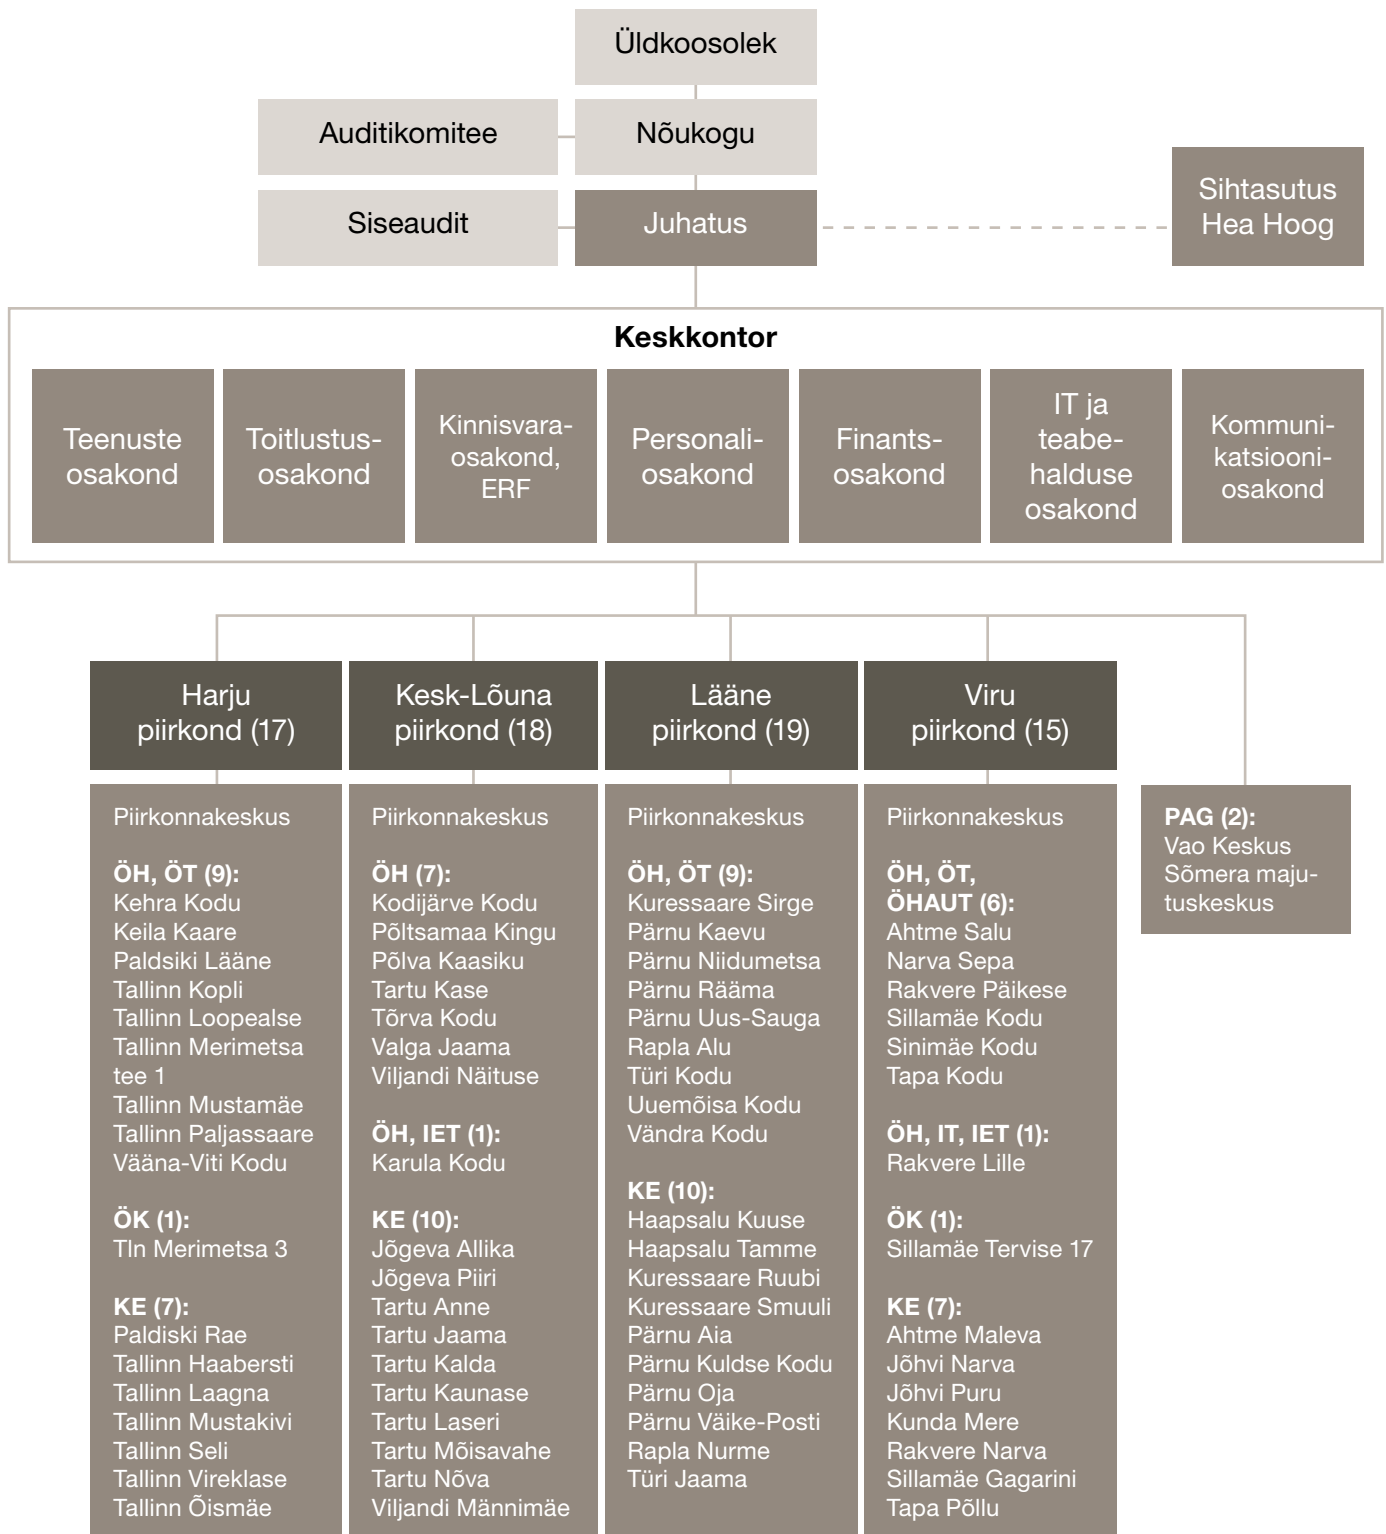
Üldkoosolek

Auditikomitee

Nõukogu

Siseaudit

Juhatus

Sihtasutus Hea Hoog

Keskkontor

Teenuste osakond

Toitlustusosakond

Kinnisvaraosakond, ERF

Personaliosakond

Finantsosakond

IT ja teabehalduse osakond

Kommunikatsioonisakond

Harju piirkond (17)

Kesk-Lõuna piirkond (18)

Lääne piirkond (19)

Viru piirkond (15)

Piirkonnakeskus

**ÖH, ÖT (9):**
Kehra Kodu
Keila Kaare
Paldiski Lääne
Tallinn Kopli
Tallinn Loopealse
Tallinn Merimetsa tee 1
Tallinn Mustamäe
Tallinn Paljassaare
Vääna-Viti Kodu

**ÖK (1):**
Tln Merimetsa 3

**KE (7):**
Paldiski Rae
Tallinn Haabersti
Tallinn Laagna
Tallinn Mustakivi
Tallinn Seli
Tallinn Vireklase
Tallinn Õismäe

Piirkonnakeskus

**ÖH (7):**
Kodijärve Kodu
Põltsamaa Kingu
Põlva Kaasiku
Tartu Kase
Tõrva Kodu
Valga Jaama
Viljandi Näituse

**ÖH, IET (1):**
Karula Kodu

**KE (10):**
Jõgeva Allika
Jõgeva Piiri
Tartu Anne
Tartu Jaama
Tartu Kalda
Tartu Kaunase
Tartu Laseri
Tartu Mõisavahe
Tartu Nõva
Viljandi Männimäe

Piirkonnakeskus

**ÖH, ÖT (9):**
Kuressaare Sirge
Pärnu Kaevu
Pärnu Niidumetsa
Pärnu Rääma
Pärnu Uus-Sauga
Rapla Alu
Türi Kodu
Uuemõisa Kodu
Vändra Kodu

**KE (10):**
Haapsalu Kuuse
Haapsalu Tamme
Kuressaare Ruubi
Kuressaare Smuuli
Pärnu Aia
Pärnu Kuldse Kodu
Pärnu Oja
Pärnu Väike-Posti
Rapla Nurme
Türi Jaama

Piirkonnakeskus

**ÖH, ÖT, ÖHAUT (6):**
Ahtme Salu
Narva Sepa
Rakvere Päikese
Sillamäe Kodu
Sinimäe Kodu
Tapa Kodu

**ÖH, IT, IET (1):**
Rakvere Lille

**ÖK (1):**
Sillamäe Tervise 17

**KE (7):**
Ahtme Maleva
Jõhvi Narva
Jõhvi Puru
Kunda Mere
Rakvere Narva
Sillamäe Gagarini
Tapa Põllu

**PAG (2):**
Vao Keskus
Sõmera majutuskeskus